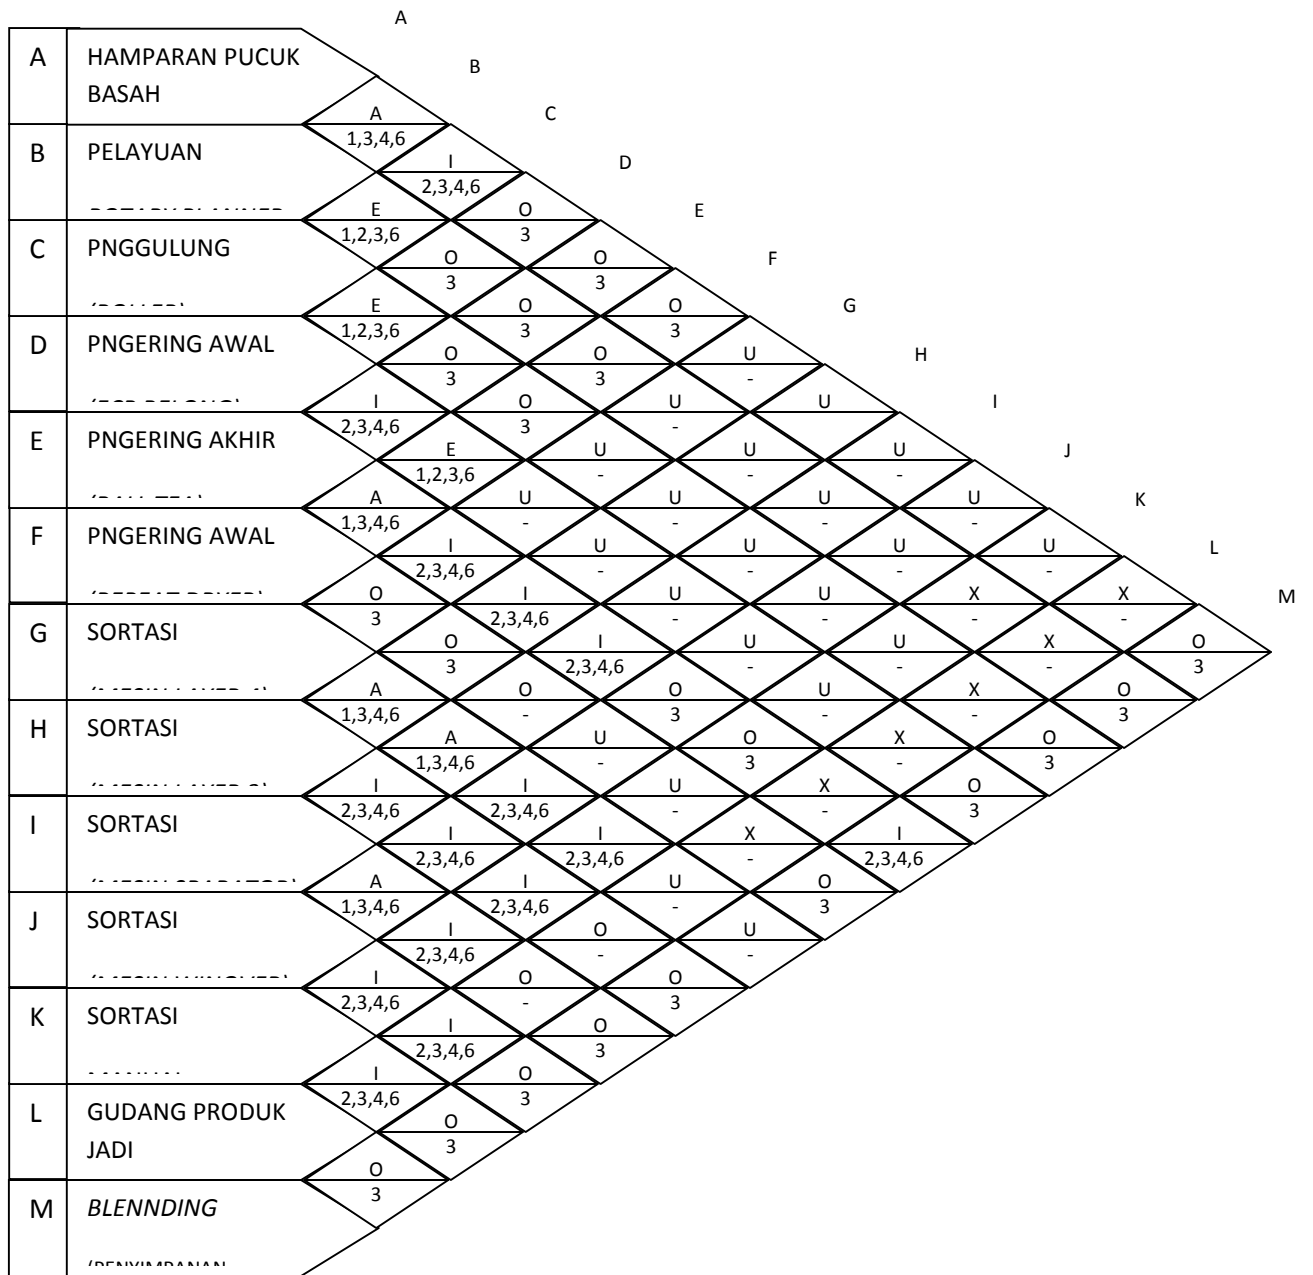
A
B
C
D
E
F
G
H
I
J
K
L
M

| | |
|---|---|
| A | HAMPARAN PUCUK BASAH |
| B | PELAYUAN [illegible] |
| C | PNGGULUNG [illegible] |
| D | PNGERING AWAL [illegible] |
| E | PNGERING AKHIR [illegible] |
| F | PNGERING AWAL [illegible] |
| G | SORTASI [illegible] |
| H | SORTASI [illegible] |
| I | SORTASI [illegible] |
| J | SORTASI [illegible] |
| K | SORTASI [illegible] |
| L | GUDANG PRODUK JADI |
| M | *BLENNDING* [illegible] |

A 1,3,4,6
I 2,3,4,6
E 1,2,3,6
O 3
O 3
O 3
E 1,2,3,6
O 3
O 3
O 3
O 3
O 3
U -
I 2,3,4,6
O 3
U -
U -
E 1,2,3,6
U -
U -
U -
A 1,3,4,6
U -
U -
U -
U -
I 2,3,4,6
U -
U -
U -
U -
O 3
I 2,3,4,6
U -
U -
X -
X -
O 3
I 2,3,4,6
U -
U -
X -
O 3
A 1,3,4,6
O -
O 3
U -
X -
O 3
A 1,3,4,6
U -
O 3
X -
O 3
I 2,3,4,6
I 2,3,4,6
U -
X -
O 3
I 2,3,4,6
I 2,3,4,6
X -
I 2,3,4,6
A 1,3,4,6
I 2,3,4,6
U -
O 3
I 2,3,4,6
O -
U -
I 2,3,4,6
O -
O 3
I 2,3,4,6
O 3
I 2,3,4,6
O 3
O 3
O 3